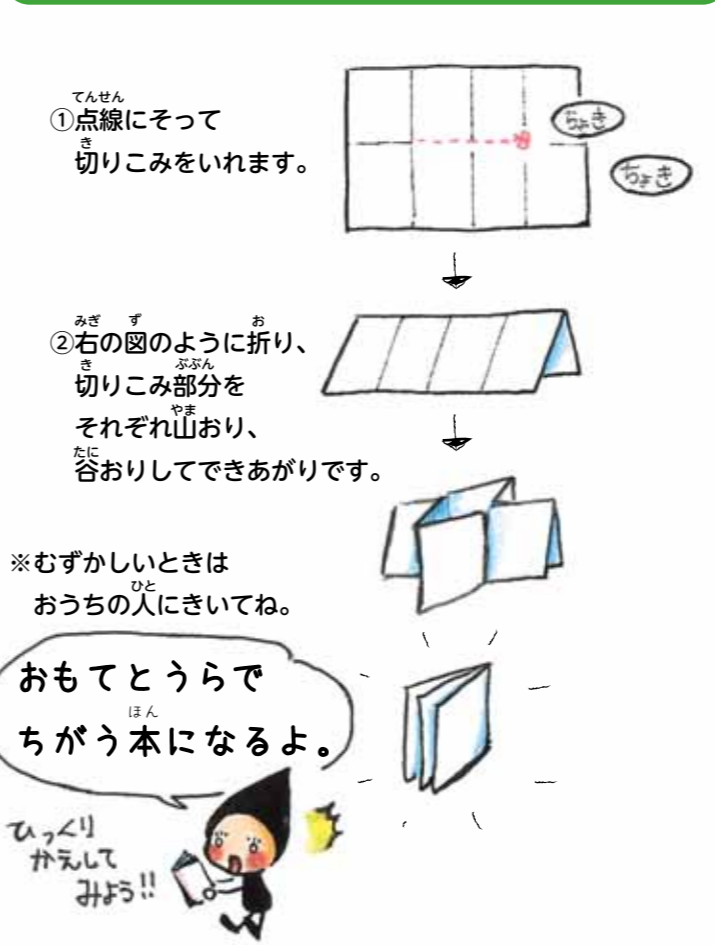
①点線(てんせん)にそって切(き)りこみをいれます。

ちょき

ちょき

②右(みぎ)の図(ず)のように折(お)り、切(き)りこみ部分(ぶぶん)をそれぞれ山(やま)おり、谷(たに)おりしてできあがりです。

※むずかしいときはおうちの人(ひと)にきいてね。

おもてとうらでちがう本(ほん)になるよ。

ひっくりかえしてみよう!!